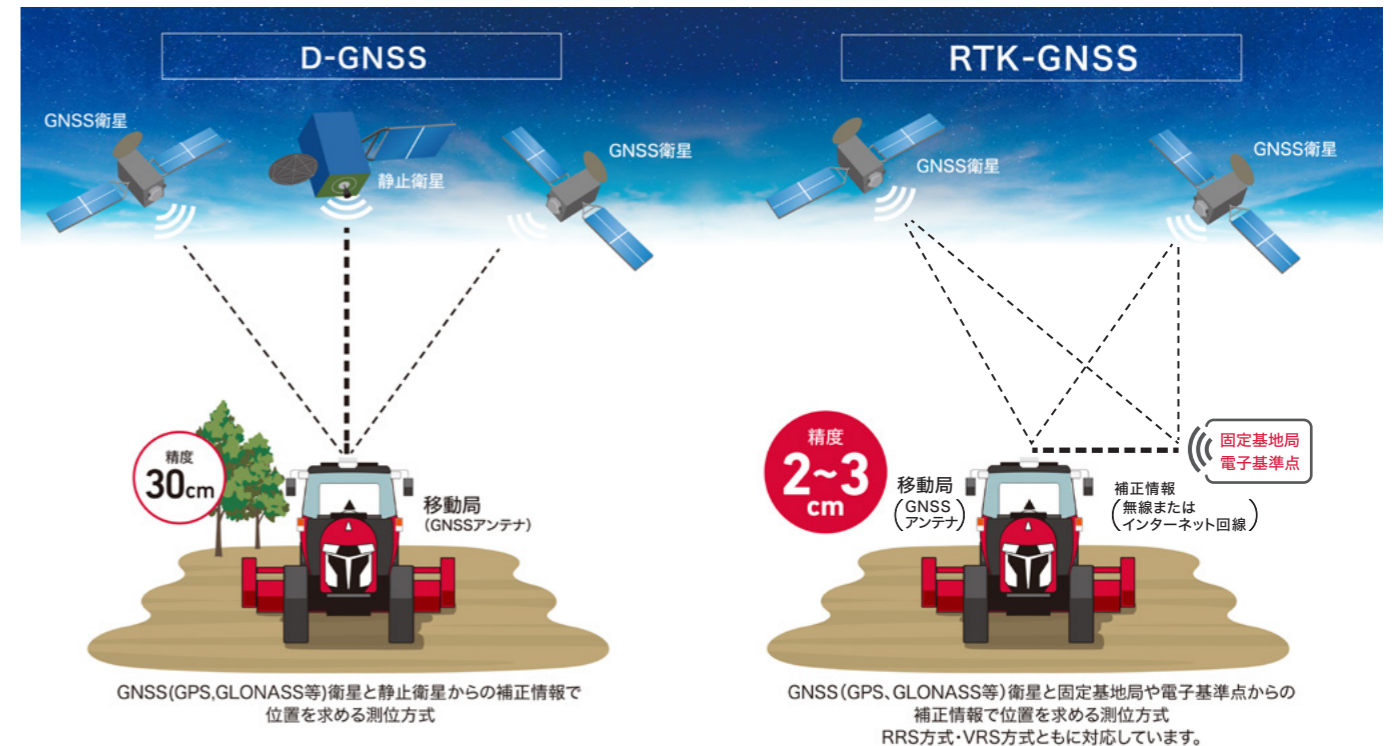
D-GNSS

GNSS衛星

静止衛星

GNSS衛星

精度
30cm

移動局
(GNSSアンテナ)

GNSS(GPS,GLONASS等)衛星と静止衛星からの補正情報で位置を求める測位方式

RTK-GNSS

GNSS衛星

GNSS衛星

固定基地局
電子基準点

精度
2~3
cm

移動局
(GNSS アンテナ)

補正情報
(無線または インターネット回線)

GNSS(GPS、GLONASS等)衛星と固定基地局や電子基準点からの補正情報で位置を求める測位方式
RRS方式・VRS方式ともに対応しています。